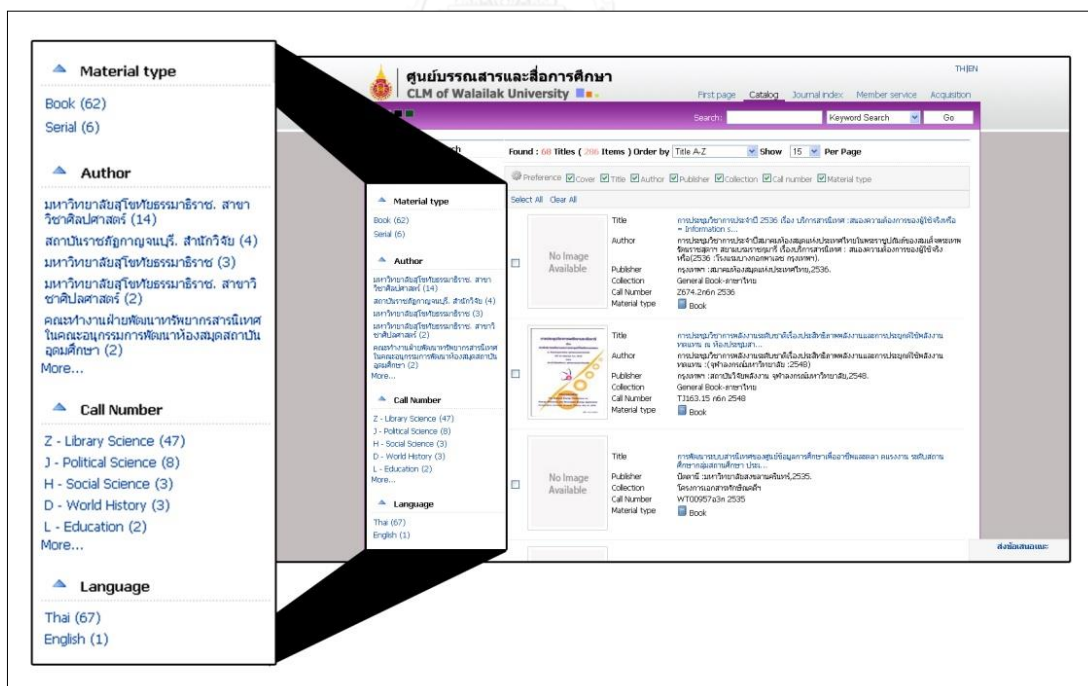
Material type

Book (62)
Serial (6)

Author

มหาวิทยาลัยสุโขทัยธรรมาธิราช. สาขาวิชาศิลปศาสตร์ (14)
สถาบันราชภัฏกาญจนบุรี. สำนักวิจัย (4)
มหาวิทยาลัยสุโขทัยธรรมาธิราช (3)
มหาวิทยาลัยสุโขทัยธรรมาธิราช. สาขาวิชาศิลปศาสตร์ (2)
คณะทำงานฝ่ายพัฒนาทรัพยากรสารนิเทศในคณะอนุกรรมการพัฒนาห้องสมุดสถาบันอุดมศึกษา (2)
More...

Call Number

Z - Library Science (47)
J - Political Science (8)
H - Social Science (3)
D - World History (3)
L - Education (2)
More...

Language

Thai (67)
English (1)

ศูนย์บรรณสารและสื่อการศึกษา
CLM of Walailak University

TH|EN

First page Catalog Journal index Member service Acquisition

Search: Keyword Search Go

Found : 68 Titles ( 286 Items ) Order by Title A-Z Show 15 Per Page

Preference Cover Title Author Publisher Collection Call number Material type

Select All Clear All

| | | |
|---|---|---|
| No Image Available | Title | การประชุมวิชาการประจำปี 2536 เรื่อง บริการสารนิเทศ : สนองความต้องการของผู้ใช้จริงหรือ = Information s... |
| | Author | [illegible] |
| | Publisher | กรุงเทพฯ : สมาคมห้องสมุดแห่งประเทศไทย,2536. |
| | Collection | General Book-ภาษาไทย |
| | Call Number | Z674.2ก6ก 2536 |
| | Material type | Book |
| | Title | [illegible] |
| | Author | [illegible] |
| | Publisher | กรุงเทพฯ : สถาบันวิจัยพลังงาน จุฬาลงกรณ์มหาวิทยาลัย,2548. |
| | Collection | General Book-ภาษาไทย |
| | Call Number | TJ163.15 ก6ก 2548 |
| | Material type | Book |
| No Image Available | Title | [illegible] |
| | Publisher | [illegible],2535. |
| | Collection | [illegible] |
| | Call Number | WT00957ฮ3ก 2535 |
| | Material type | Book |

ส่งข้อเสนอแนะ